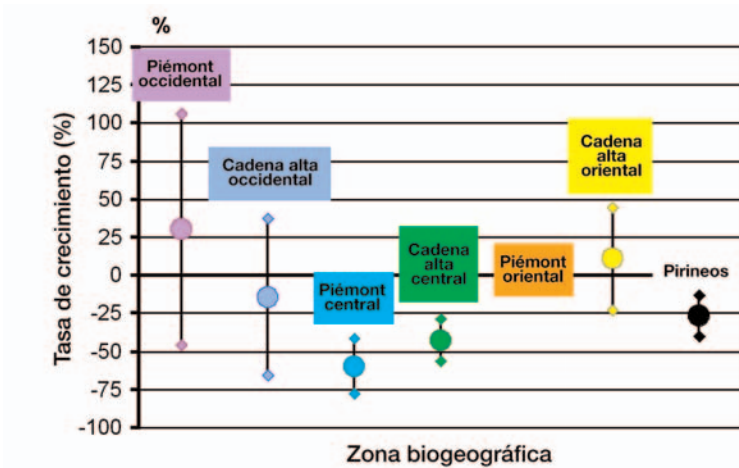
%

150
125
100
75
50
25
0
-25
-50
-75
-100

Tasa de crecimiento (%)

Piémont occidental

Cadena alta occidental

Piémont central

Cadena alta central

Piémont oriental

Cadena alta oriental

Pirineos

Zona biogeográfica